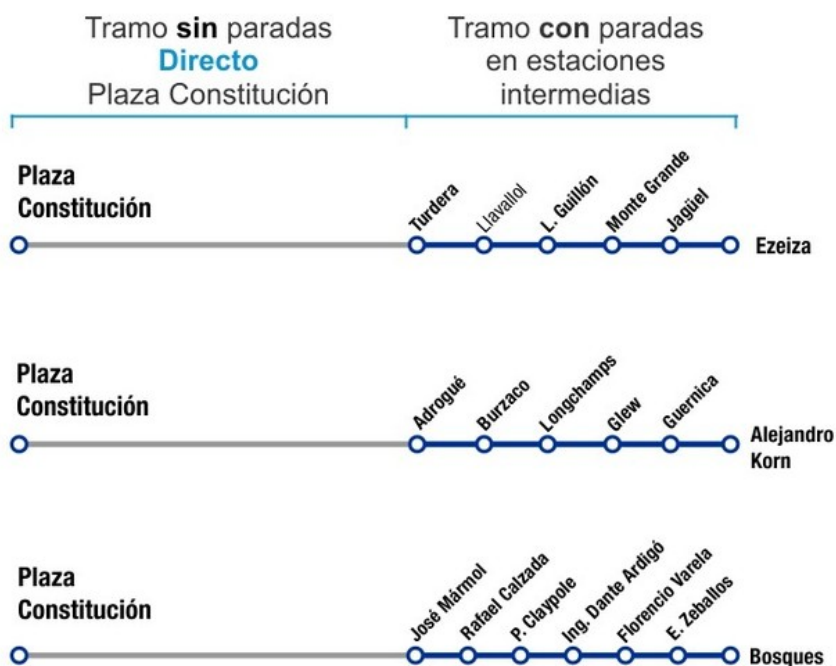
Tramo **sin** paradas
**Directo**
Plaza Constitución

Tramo **con** paradas en estaciones intermedias

Plaza Constitución

Turdera
Llavallol
L. Guillón
Monte Grande
Jagüel
Ezeiza

Plaza Constitución

Adrogué
Burzaco
Longchamps
Glew
Guernica
Alejandro Korn

Plaza Constitución

José Mármol
Rafael Calzada
P. Claypole
Ing. Dante Ardigó
Florencio Varela
E. Zeballos
Bosques